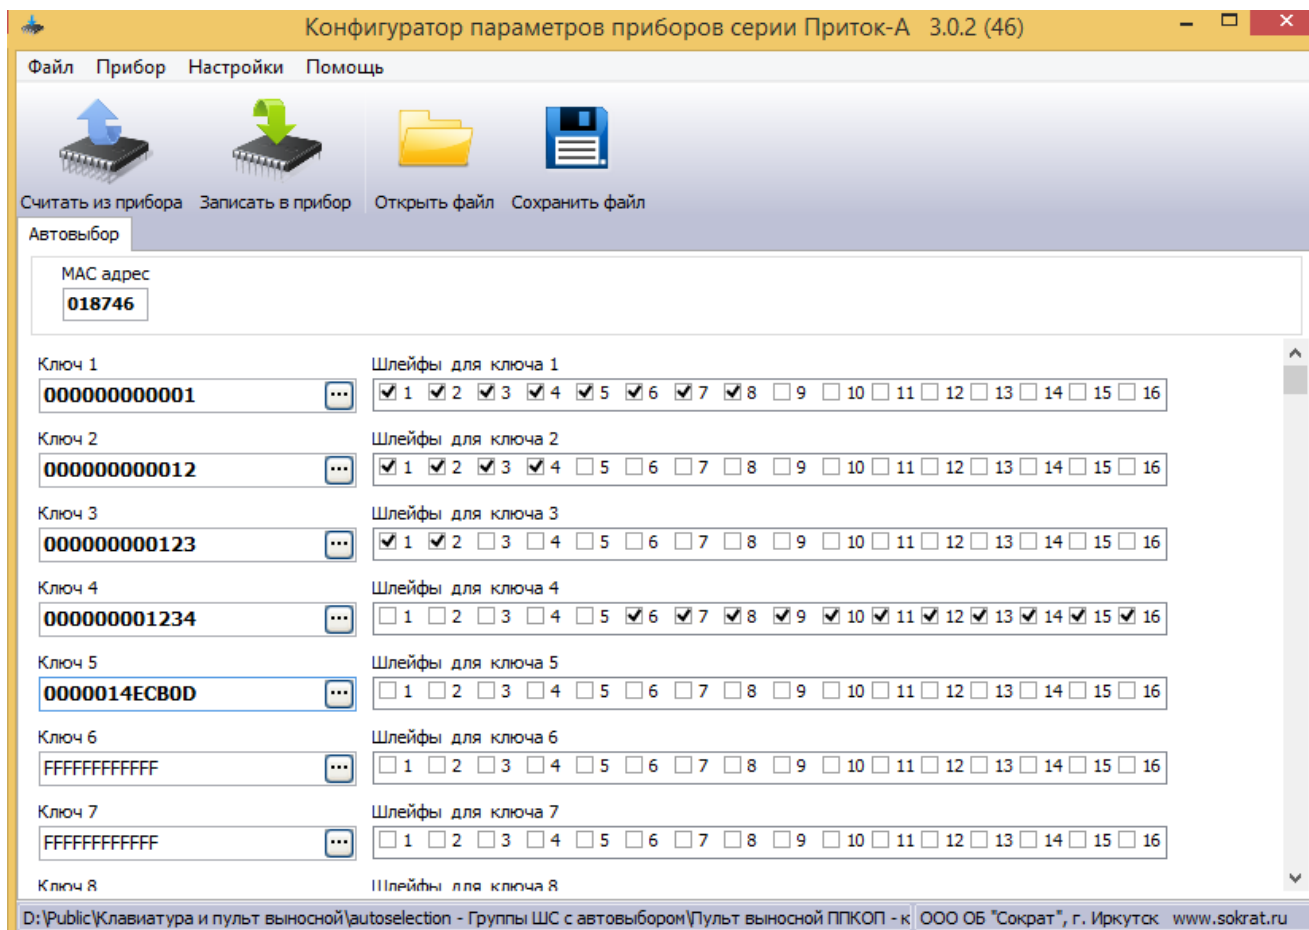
Конфигуратор параметров приборов серии Приток-А 3.0.2 (46)

Файл Прибор Настройки Помощь

Считать из прибора Записать в прибор Открыть файл Сохранить файл

Автовыбор

MAC адрес
018746

Ключ 1
000000000001 ...
Шлейфы для ключа 1
1 2 3 4 5 6 7 8 9 10 11 12 13 14 15 16

Ключ 2
000000000012 ...
Шлейфы для ключа 2
1 2 3 4 5 6 7 8 9 10 11 12 13 14 15 16

Ключ 3
000000000123 ...
Шлейфы для ключа 3
1 2 3 4 5 6 7 8 9 10 11 12 13 14 15 16

Ключ 4
000000001234 ...
Шлейфы для ключа 4
1 2 3 4 5 6 7 8 9 10 11 12 13 14 15 16

Ключ 5
0000014ECB0D ...
Шлейфы для ключа 5
1 2 3 4 5 6 7 8 9 10 11 12 13 14 15 16

Ключ 6
FFFFFFFFFFFF ...
Шлейфы для ключа 6
1 2 3 4 5 6 7 8 9 10 11 12 13 14 15 16

Ключ 7
FFFFFFFFFFFF ...
Шлейфы для ключа 7
1 2 3 4 5 6 7 8 9 10 11 12 13 14 15 16

Ключ 8
Шлейфы для ключа 8

D:\Public\Клавиатура и пульт выносной\autoselection - Группы ШС с автовыбором\Пульт выносной ППКОП - к ООО ОБ "Сократ", г. Иркутск www.sokrat.ru